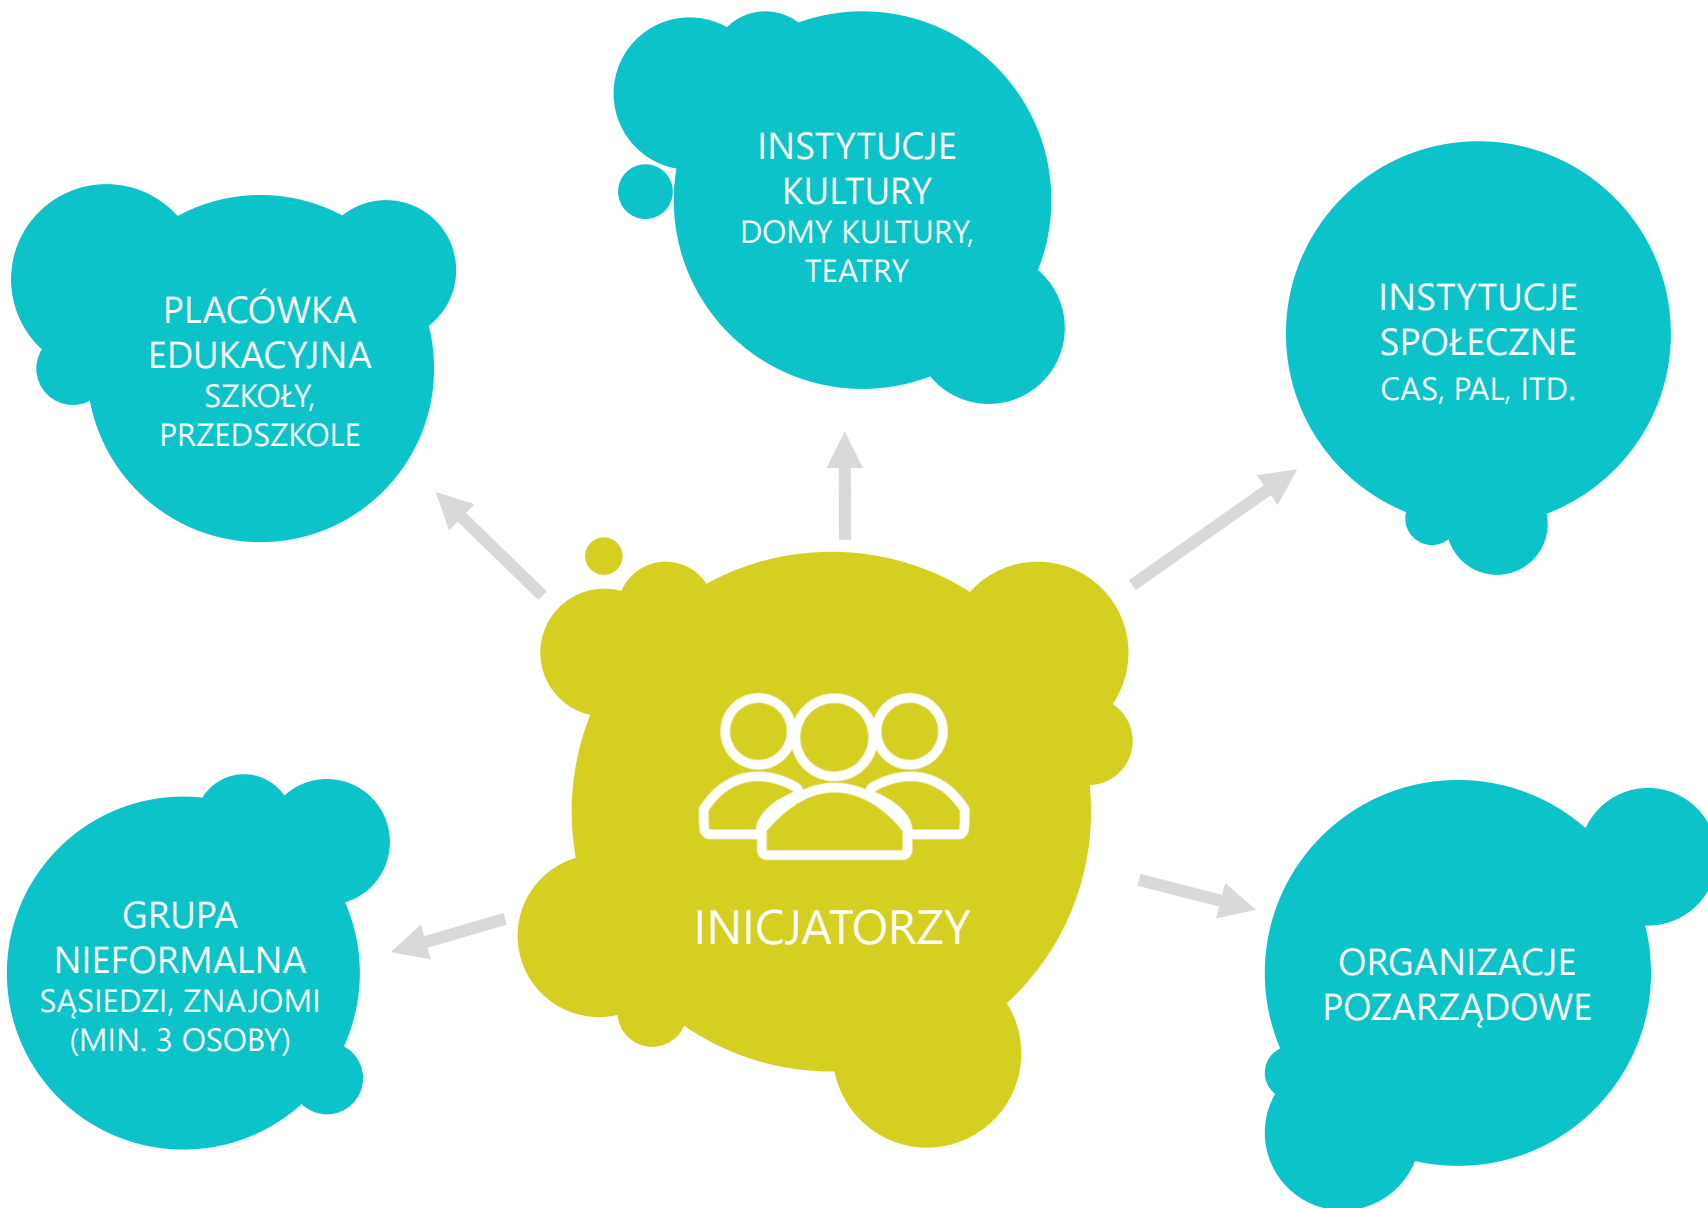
INSTYTUCJE KULTURY
DOMY KULTURY, TEATRY

PLACÓWKA EDUKACYJNA
SZKOŁY, PRZEDSZKOLE

INSTYTUCJE SPOŁECZNE
CAS, PAL, ITD.

INICJATORZY

GRUPA NIEFORMALNA
SĄSIEDZI, ZNAJOMI (MIN. 3 OSOBY)

ORGANIZACJE POZARZĄDOWE